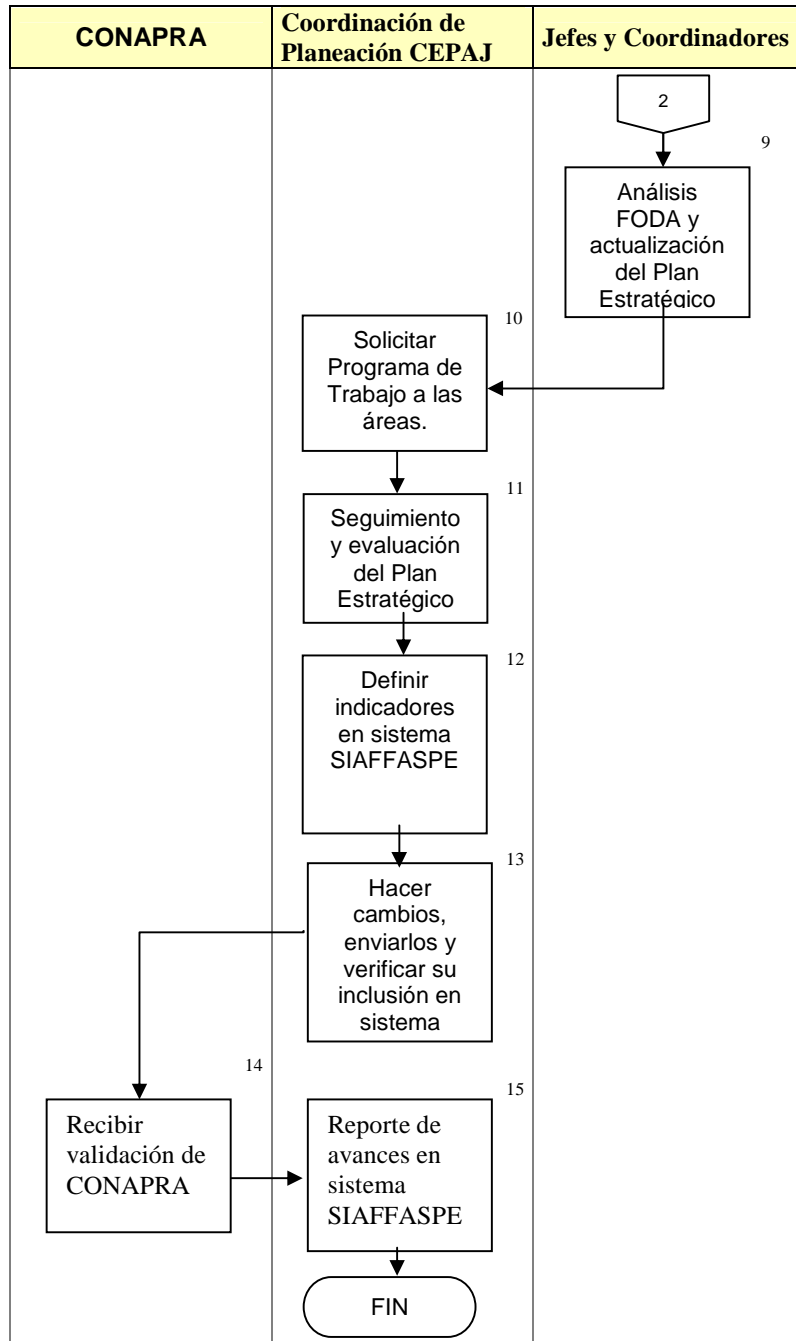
| CONAPRA | Coordinación de Planeación CEPAJ | Jefes y Coordinadores |
|---|---|---|

2

9

Análisis FODA y actualización del Plan Estratégico

10

Solicitar Programa de Trabajo a las áreas.

11

Seguimiento y evaluación del Plan Estratégico

12

Definir indicadores en sistema SIAFFASPE

13

Hacer cambios, enviarlos y verificar su inclusión en sistema

14

Recibir validación de CONAPRA

15

Reporte de avances en sistema SIAFFASPE

FIN